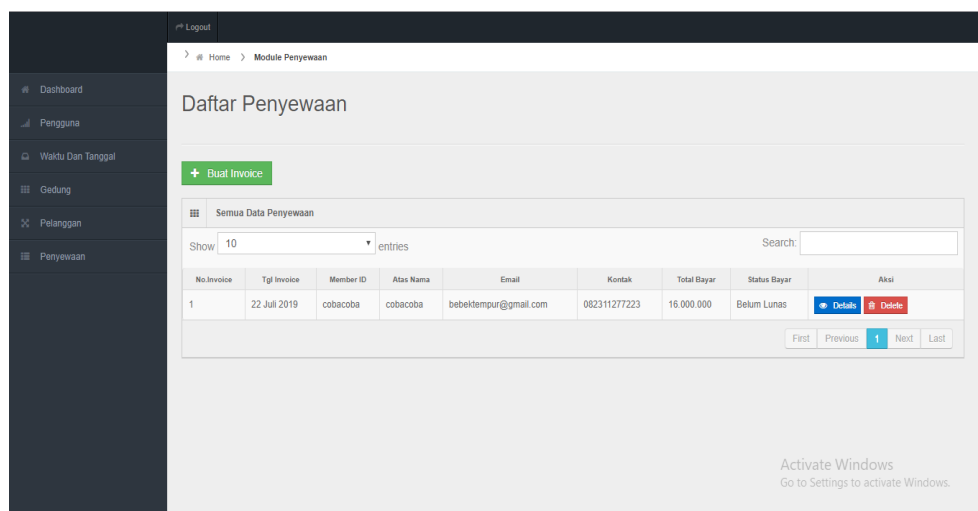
Logout

Home > Module Penyewaan

Dashboard
Pengguna
Waktu Dan Tanggal
Gedung
Pelanggan
Penyewaan

Daftar Penyewaan

+ Buat Invoice

Semua Data Penyewaan

Show 10 entries

Search:

| No.Invoice | Tgl Invoice | Member ID | Atas Nama | Email | Kontak | Total Bayar | Status Bayar | Aksi |
|---|---|---|---|---|---|---|---|---|
| 1 | 22 Juli 2019 | cobacoba | cobacoba | bebektempur@gmail.com | 082311277223 | 16.000.000 | Belum Lunas | Details Delete |

First Previous 1 Next Last

Activate Windows
Go to Settings to activate Windows.